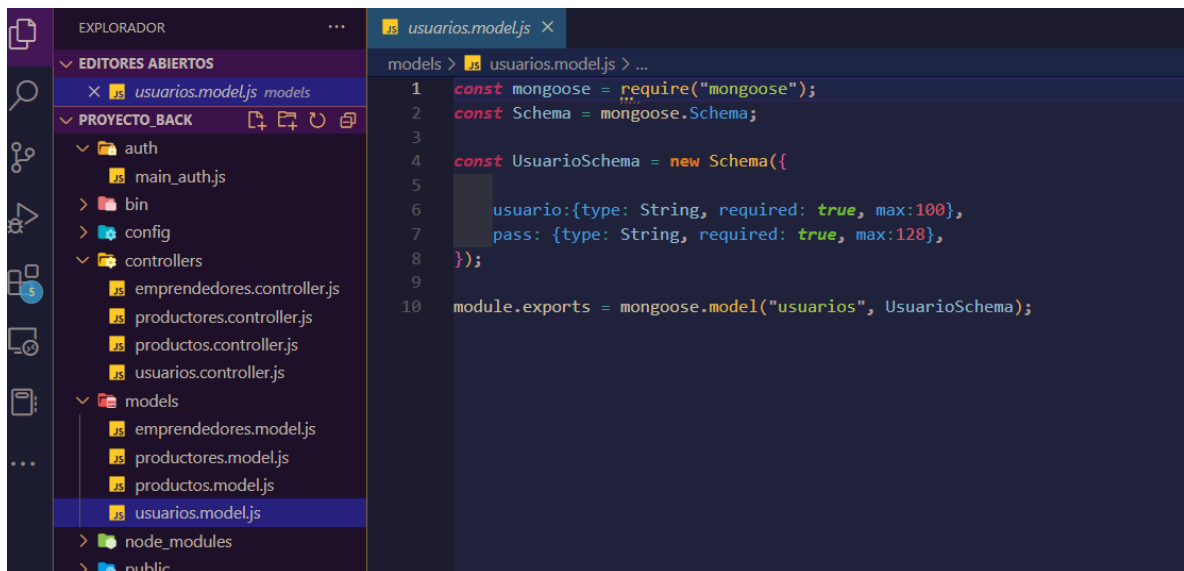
EXPLORADOR ···
EDITORES ABIERTOS
× JS usuarios.model.js models
PROYECTO_BACK
auth
JS main_auth.js
bin
config
controllers
JS emprendedores.controller.js
JS productores.controller.js
JS productos.controller.js
JS usuarios.controller.js
models
JS emprendedores.model.js
JS productores.model.js
JS productos.model.js
JS usuarios.model.js
node_modules
public

5
···

JS usuarios.model.js ×

models > JS usuarios.model.js > ...

1 const mongoose = require("mongoose");
2 const Schema = mongoose.Schema;
3
4 const UsuarioSchema = new Schema({
5
6     usuario:{type: String, required: true, max:100},
7     pass: {type: String, required: true, max:128},
8 });
9
10 module.exports = mongoose.model("usuarios", UsuarioSchema);